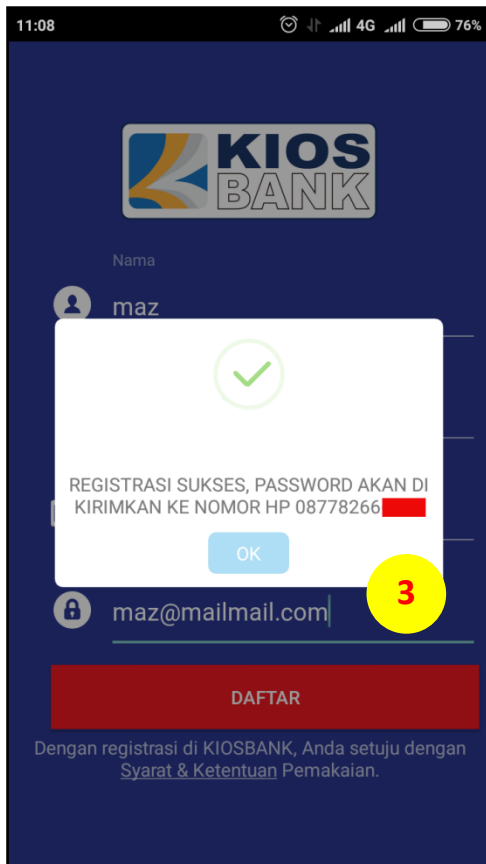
11:08 4G 76%

KIOS BANK

Nama

maz

REGISTRASI SUKSES, PASSWORD AKAN DI KIRIMKAN KE NOMOR HP 08778266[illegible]

OK

3

maz@mailmail.com

DAFTAR

Dengan registrasi di KIOSBANK, Anda setuju dengan Syarat & Ketentuan Pemakaian.